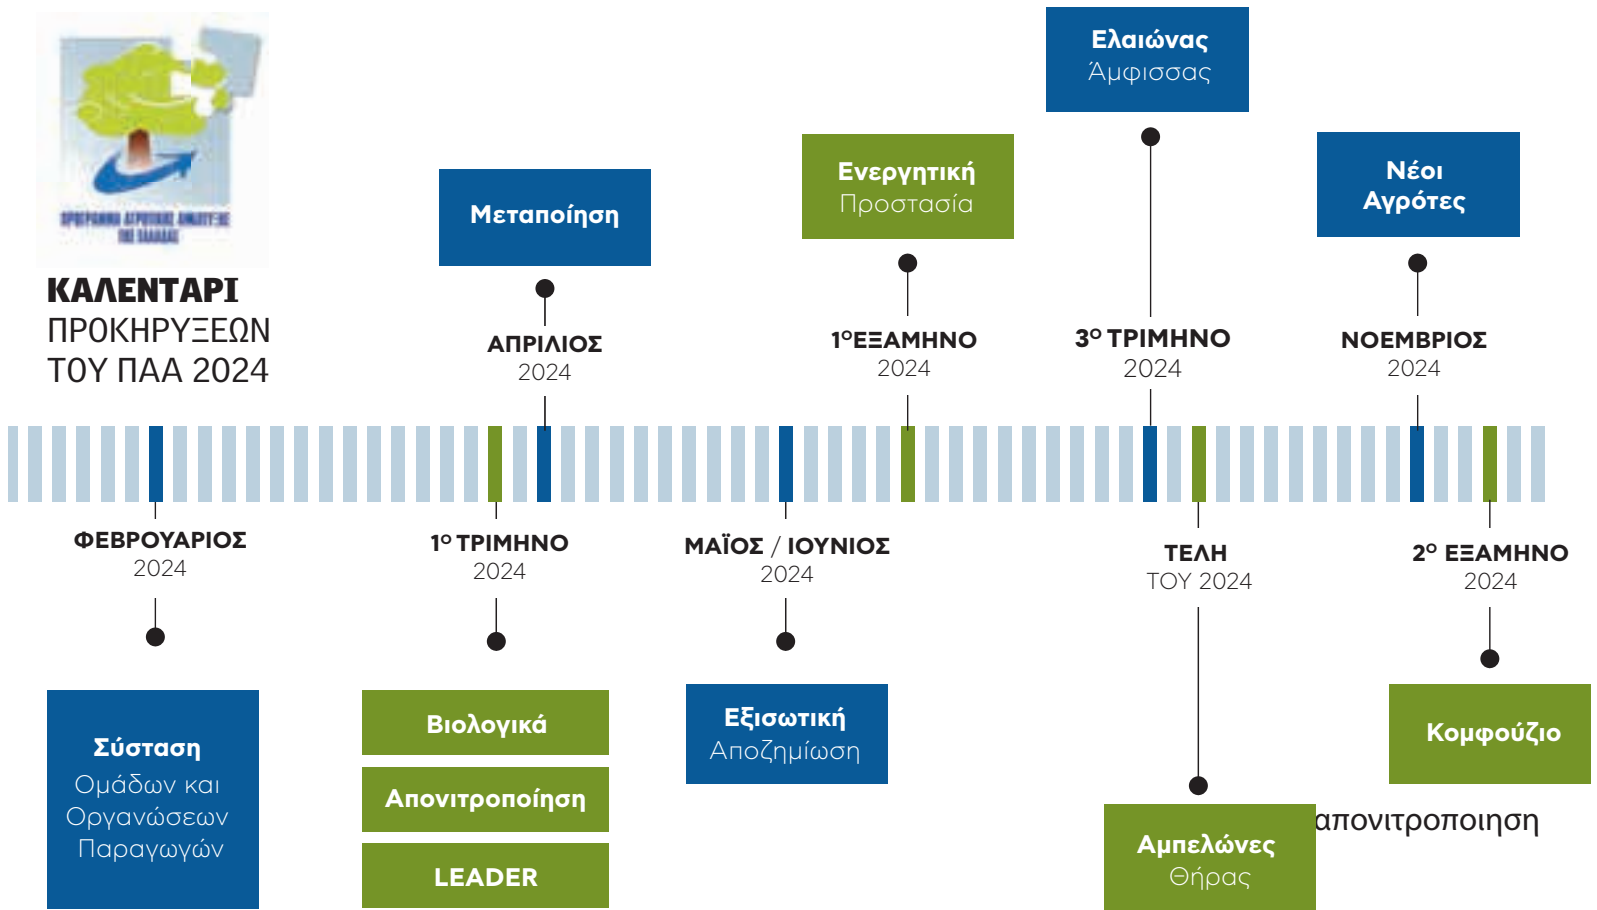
ΠΡΟΓΡΑΜΜΑ ΑΓΡΟΤΙΚΗΣ ΑΝΑΠΤΥΞΗΣ ΤΗΣ ΕΛΛΑΔΑΣ

ΚΑΛΕΝΤΑΡΙ
ΠΡΟΚΗΡΥΞΕΩΝ
ΤΟΥ ΠΑΑ 2024

Μεταποίηση

ΑΠΡΙΛΙΟΣ
2024

Ενεργητική
Προστασία

1ο ΕΞΑΜΗΝΟ
2024

Ελαιώνας
Άμφισσας

3ο ΤΡΙΜΗΝΟ
2024

Νέοι
Αγρότες

ΝΟΕΜΒΡΙΟΣ
2024

ΦΕΒΡΟΥΑΡΙΟΣ
2024

Σύσταση
Ομάδων και
Οργανώσεων
Παραγωγών

1ο ΤΡΙΜΗΝΟ
2024

Βιολογικά

Απονιτροποίηση

LEADER

ΜΑΪΟΣ / ΙΟΥΝΙΟΣ
2024

Εξισωτική
Αποζημίωση

ΤΕΛΗ
ΤΟΥ 2024

Αμπελώνες
Θήρας

2ο ΕΞΑΜΗΝΟ
2024

Κομφούζιο
απονιτροποιηση